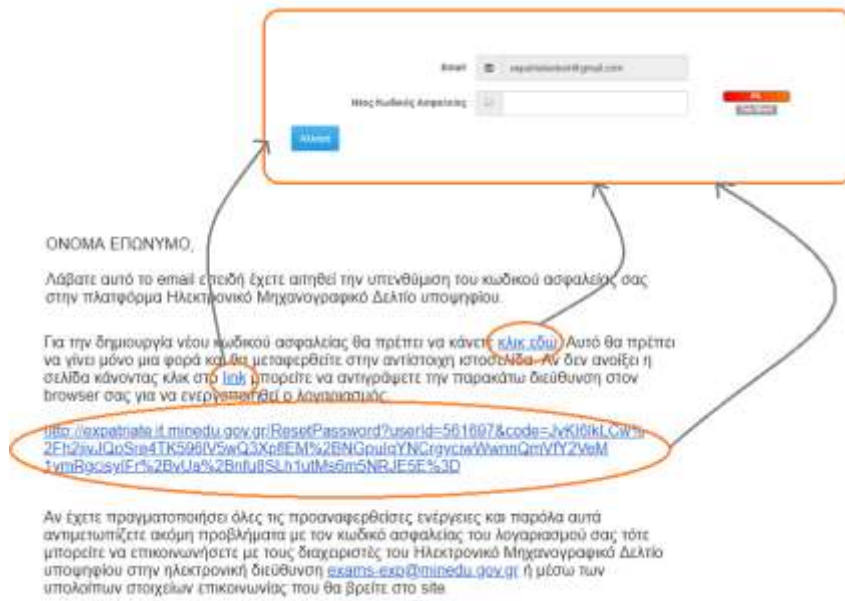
Email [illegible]@gmail.com

Νέος Κωδικός Ασφαλείας

Αλλαγή

ΟΝΟΜΑ ΕΠΩΝΥΜΟ,

Λάβατε αυτό το email επειδή έχετε αιτηθεί την υπενθύμιση του κωδικού ασφαλείας σας στην πλατφόρμα Ηλεκτρονικό Μηχανογραφικό Δελτίο υποψηφίου.

Για την δημιουργία νέου κωδικού ασφαλείας θα πρέπει να κάνετε κλικ εδώ. Αυτό θα πρέπει να γίνει μόνο μια φορά και θα μεταφερθείτε στην αντίστοιχη ιστοσελίδα. Αν δεν ανοίξει η σελίδα κάνοντας κλικ στο link μπορείτε να αντιγράψετε την παρακάτω διεύθυνση στον browser σας για να ενεργοποιηθεί ο λογαριασμός:

http://expatriate.it.minedu.gov.gr/ResetPassword?userId=561697&code=JvKl0lkLCw%2Fh2wJQoSre4TK596lV5wQ3Xp8EM%2BNGpuIqYNCrgycIwWwmQmVfY2VeM1ymRgcsyIFr%2BvUa%2Bnfu8SLh1utMs6m5NRJE5E%3D

Αν έχετε πραγματοποιήσει όλες τις προαναφερθείσες ενέργειες και παρόλα αυτά αντιμετωπίζετε ακόμη προβλήματα με τον κωδικό ασφαλείας του λογαριασμού σας τότε μπορείτε να επικοινωνήσετε με τους διαχειριστές του Ηλεκτρονικό Μηχανογραφικό Δελτίο υποψηφίου στην ηλεκτρονική διεύθυνση exams-exp@minedu.gov.gr ή μέσω των υπολοίπων στοιχείων επικοινωνίας που θα βρείτε στο site.